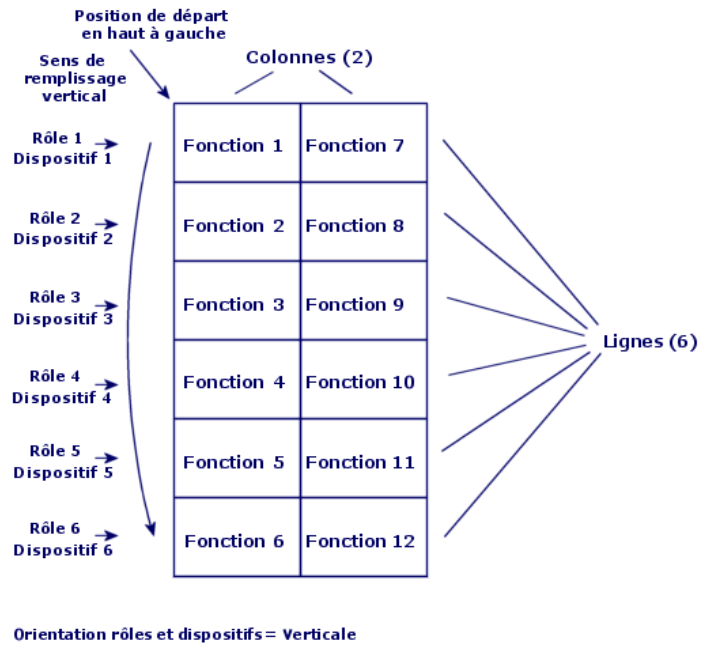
Position de départ en haut à gauche

Sens de remplissage vertical

Colonnes (2)

Rôle 1 Dispositif 1

Rôle 2 Dispositif 2

Rôle 3 Dispositif 3

Rôle 4 Dispositif 4

Rôle 5 Dispositif 5

Rôle 6 Dispositif 6

| Fonction 1 | Fonction 7 |
|---|---|
| Fonction 2 | Fonction 8 |
| Fonction 3 | Fonction 9 |
| Fonction 4 | Fonction 10 |
| Fonction 5 | Fonction 11 |
| Fonction 6 | Fonction 12 |

Lignes (6)

Orientation rôles et dispositifs = Verticale